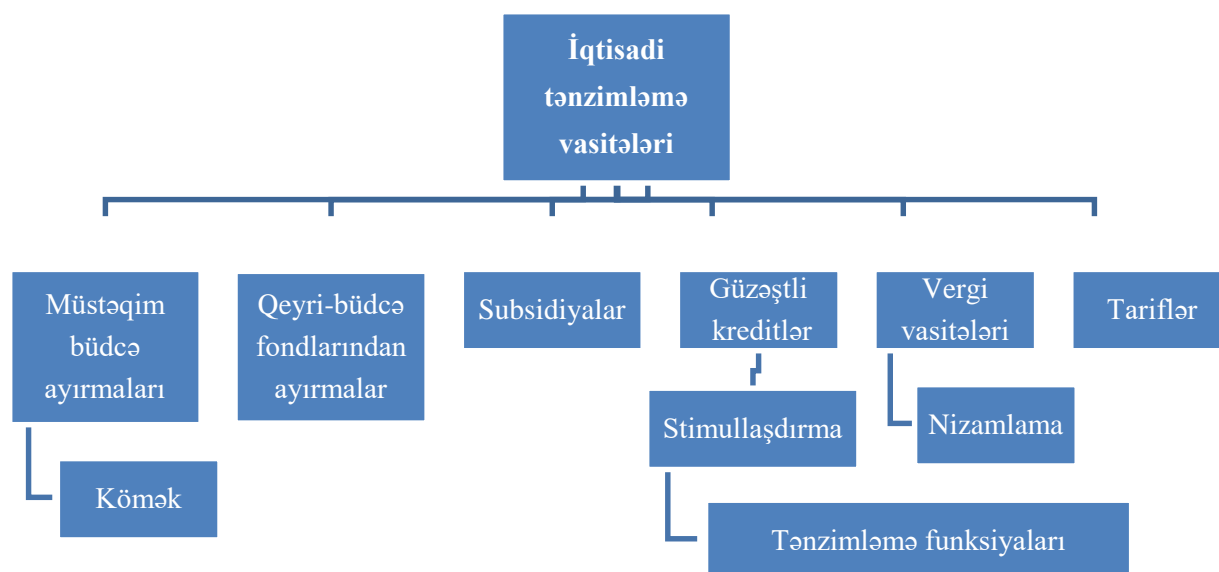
İqtisadi tənzimləmə vasitələri

Müstəqim büdcə ayırmaları

Qeyri-büdcə fondlarından ayırmalar

Subsidiyalar

Güzəştli kreditlər

Vergi vasitələri

Tariflər

Kömək

Stimullaşdırma

Nizamlama

Tənzimləmə funksiyaları